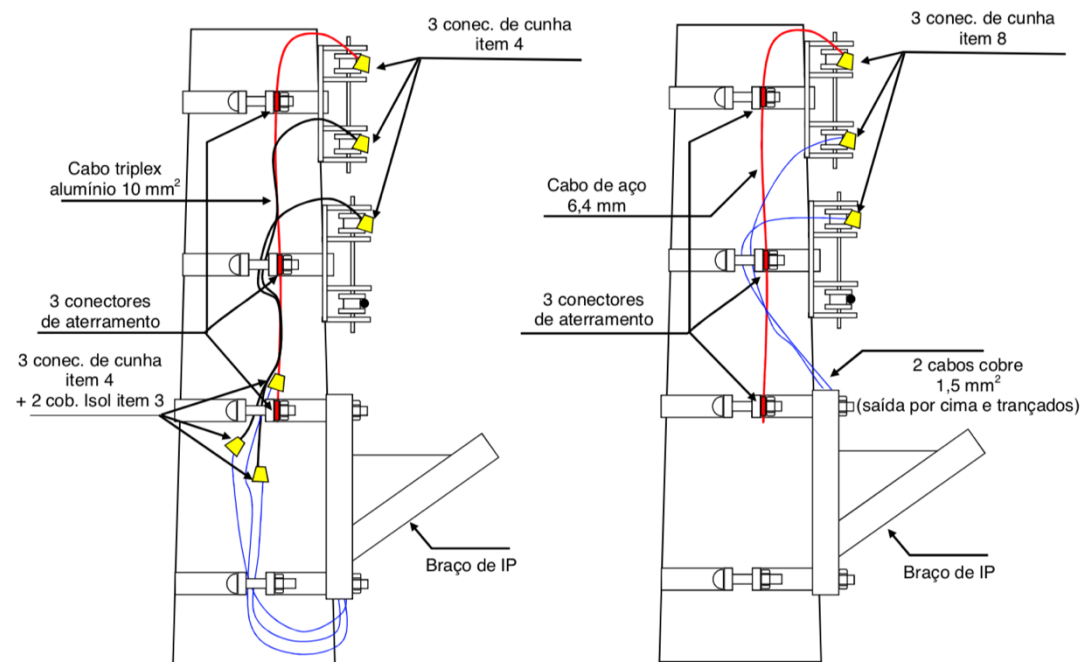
3 conec. de cunha item 4

Cabo triplex alumínio 10 mm$^2$

3 conectores de aterramento

3 conec. de cunha item 4 + 2 cob. Isol item 3

Braço de IP

3 conec. de cunha item 8

Cabo de aço 6,4 mm

3 conectores de aterramento

2 cabos cobre 1,5 mm$^2$ (saída por cima e trançados)

Braço de IP